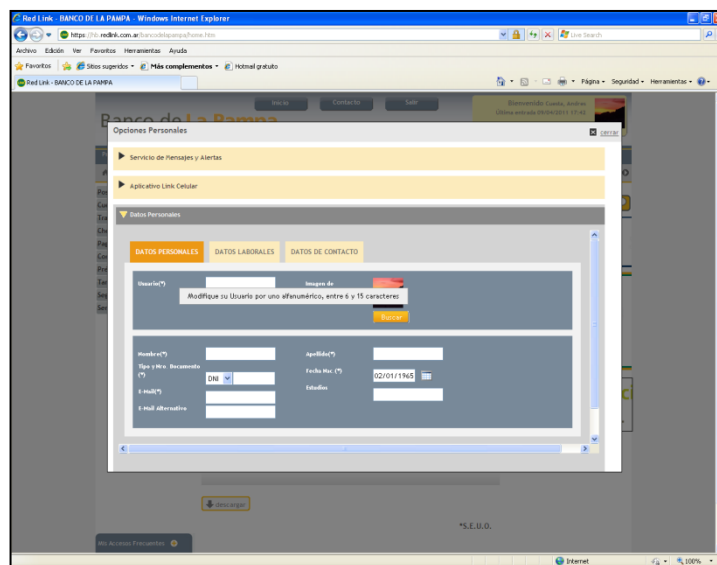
Red Link - BANCO DE LA PAMPA - Windows Internet Explorer

https://hb.redlink.com.ar/bancodelapampa/home.htm

Live Search

Archivo Edición Ver Favoritos Herramientas Ayuda

Favoritos Sitios sugeridos Más complementos Hotmail gratuito

Red Link - BANCO DE LA PAMPA

Página Seguridad Herramientas

Inicio Contacto Salir

Bienvenido Cositz, Andres
Último ingreso 09/04/2011 17:43

Banco de La Pampa

Opciones Personales

cerrar

Servicio de Mensajes y Alertas

Aplicativo Link Celular

Datos Personales

DATOS PERSONALES DATOS LABORALES DATOS DE CONTACTO

Usuario(*)

Imagen de

Modifique su Usuario por uno alfanumérico, entre 6 y 15 caracteres

Buscar

Nombre(*)

Apellido(*)

Tipo y Nro. Documento (*)

DNI

Fecha Nac. (*)

02/01/1965

E-Mail(*)

Estudios

E-Mail Alternativo

descargar

*S.E.U.O.

Mis Accesos Frecuentes

Internet

100%